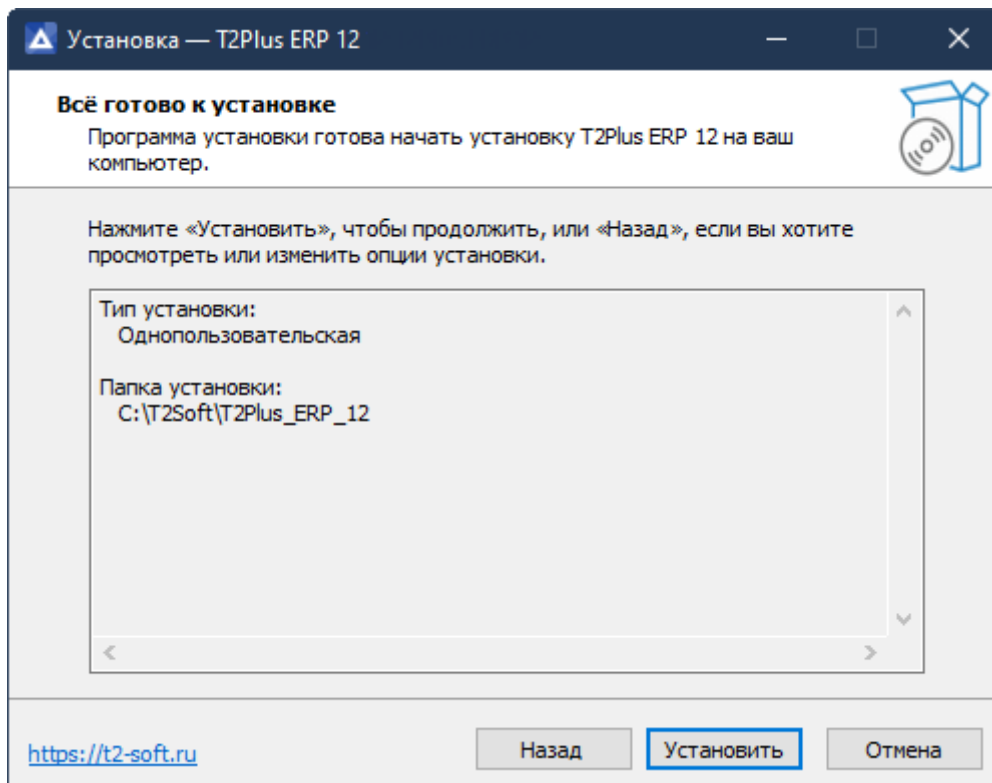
Установка — T2Plus ERP 12

Всё готово к установке

Программа установки готова начать установку T2Plus ERP 12 на ваш компьютер.

Нажмите «Установить», чтобы продолжить, или «Назад», если вы хотите просмотреть или изменить опции установки.

Тип установки:
Однопользовательская

Папка установки:
C:\T2Soft\T2Plus_ERP_12

https://t2-soft.ru

Назад

Установить

Отмена